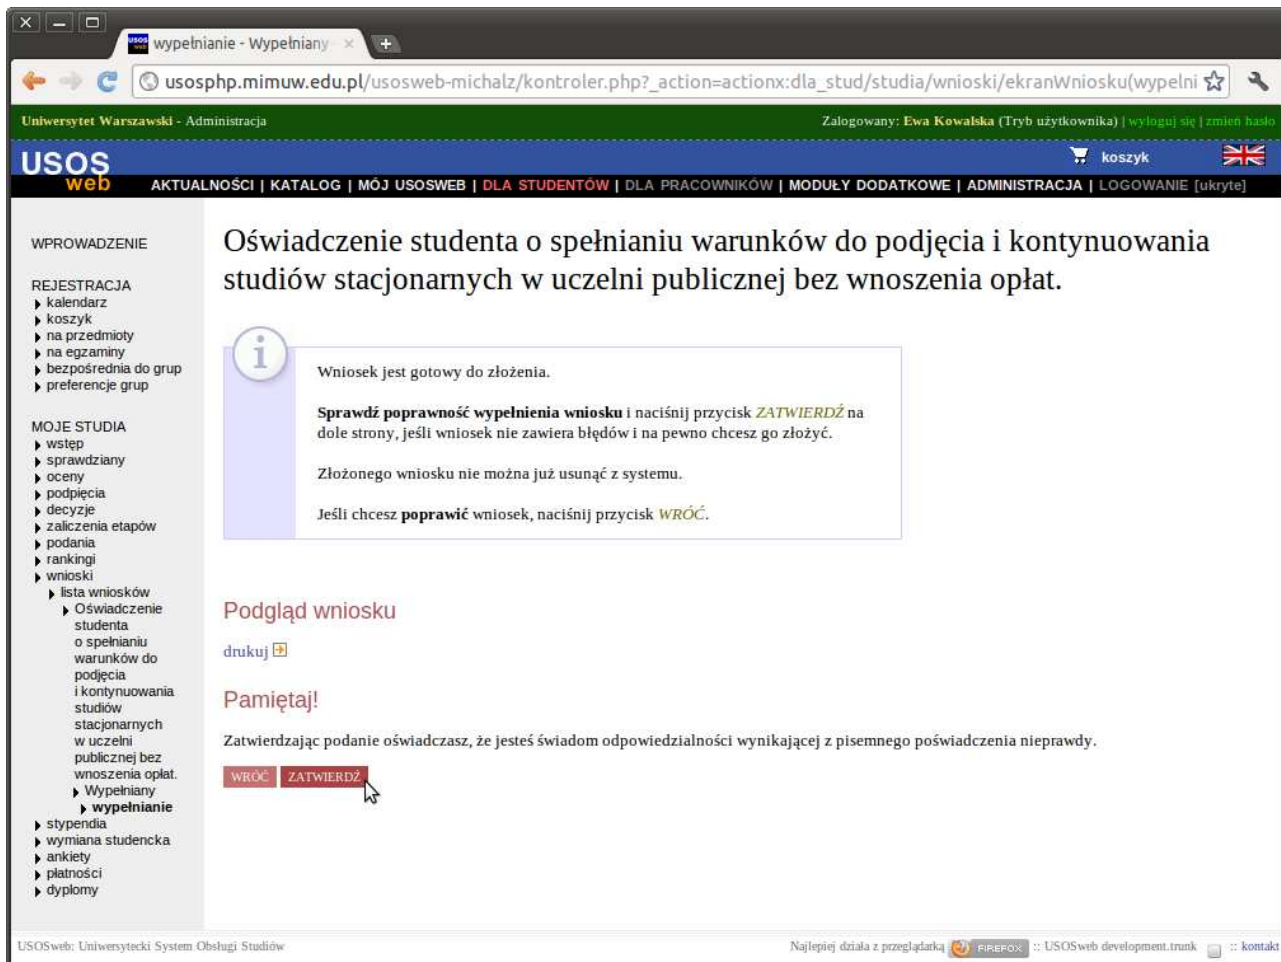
wypełnianie - Wypełniany ×

usosphp.mimuw.edu.pl/usosweb-michalz/kontroler.php?_action=actionx:dla_stud/studia/wnioski/ekranWniosku(wypelni

Uniwersytet Warszawski - Administracja

Zalogowany: Ewa Kowalska (Tryb użytkownika) | wyloguj się | zmień hasło

USOS web

koszyk

AKTUALNOŚCI | KATALOG | MÓJ USOSWEB | DLA STUDENTÓW | DLA PRACOWNIKÓW | MODUŁY DODATKOWE | ADMINISTRACJA | LOGOWANIE [ukryte]

WPROWADZENIE

REJESTRACJA
kalendarz
koszyk
na przedmioty
na egzaminy
bezpośrednia do grup
preferencje grup

MOJE STUDIA
wstęp
sprawdziany
oceny
podpięcia
decyzje
zaliczenia etapów
podania
rankingi
wnioski
lista wniosków
Oświadczenie studenta o spełnianiu warunków do podjęcia i kontynuowania studiów stacjonarnych w uczelni publicznej bez wnoszenia opłat.
Wypełniany
wypełnianie
stypendia
wymiana studencka
ankiety
płatności
dyplomy

Oświadczenie studenta o spełnianiu warunków do podjęcia i kontynuowania studiów stacjonarnych w uczelni publicznej bez wnoszenia opłat.

Wniosek jest gotowy do złożenia.

Sprawdź poprawność wypełnienia wniosku i naciśnij przycisk ZATWIERDŹ na dole strony, jeśli wniosek nie zawiera błędów i na pewno chcesz go złożyć.

Złożonego wniosku nie można już usunąć z systemu.

Jeśli chcesz poprawić wniosek, naciśnij przycisk WRÓĆ.

Podgląd wniosku

drukuj

Pamiętaj!

Zatwierdzając podanie oświadczasz, że jesteś świadom odpowiedzialności wynikającej z pisemnego poświadczenia nieprawdy.

WRÓĆ ZATWIERDŹ

USOSweb: Uniwersytecki System Obsługi Studiów

Najlepiej działa z przeglądarką FIREFOX :: USOSweb development.trunk :: kontakt